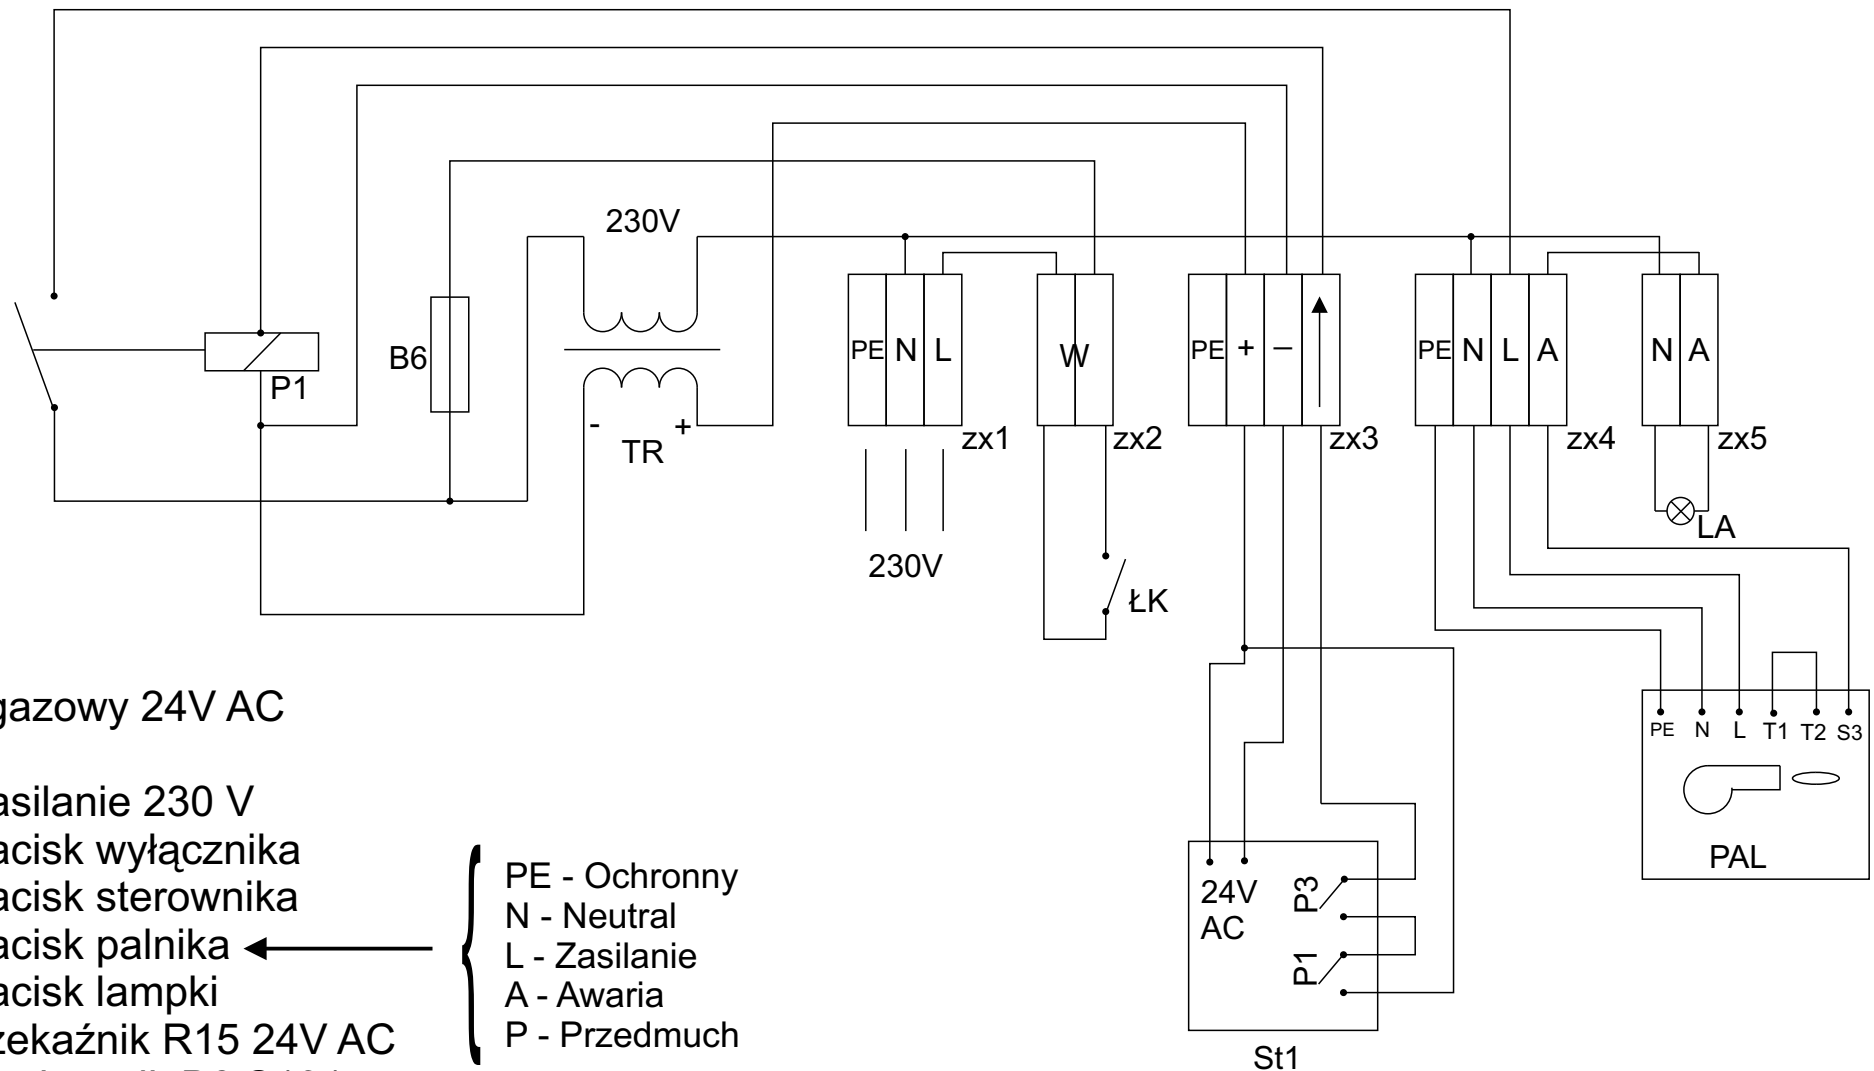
230V

B6

P1

TR

-

+

PE N L

zx1

230V

W

zx2

ŁK

PE + – 

zx3

PE N L A

zx4

N A

zx5

LA

PE N L T1 T2 S3

PAL

24V AC

P3

P1

St1

gazowy 24V AC

asilanie 230 V
acisk wyłącznika
acisk sterownika
acisk palnika
acisk lampki
zekaźnik R15 24V AC

PE - Ochronny
N - Neutral
L - Zasilanie
A - Awaria
P - Przedmuch